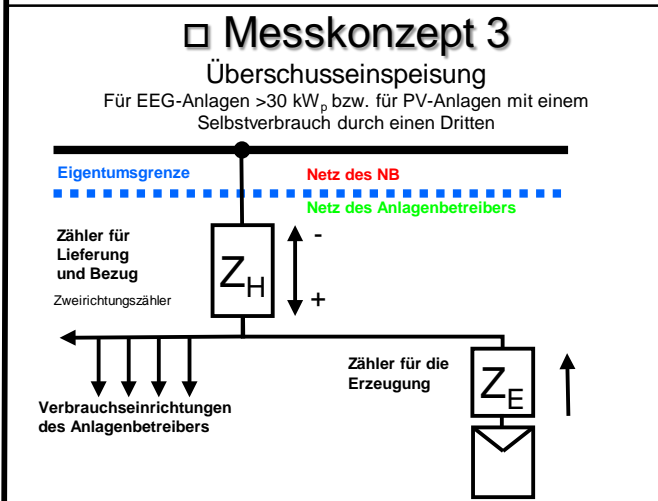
□ Messkonzept 3

Überschusseinspeisung

Für EEG-Anlagen >30 kW$_p$ bzw. für PV-Anlagen mit einem Selbstverbrauch durch einen Dritten

Eigentumsgrenze

Netz des NB

Netz des Anlagenbetreibers

Zähler für Lieferung und Bezug

Zweirichtungszähler

$Z_H$

-

+

Zähler für die Erzeugung

$Z_E$

Verbrauchseinrichtungen des Anlagenbetreibers